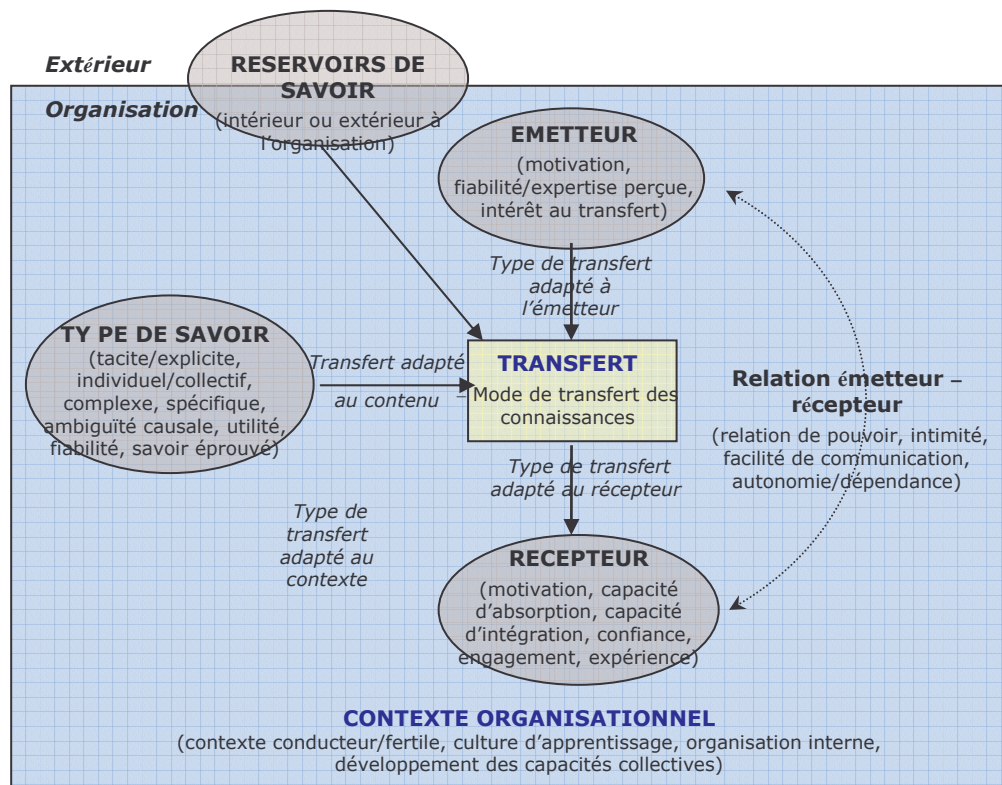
Extérieur

Organisation

RESERVOIRS DE SAVOIR
(intérieur ou extérieur à l'organisation)

EMETTEUR
(motivation, fiabilité/expertise perçue, intérêt au transfert)

Type de transfert adapté à l'émetteur

TY PE DE SAVOIR
(tacite/explicite, individuel/collectif, complexe, spécifique, ambiguïté causale, utilité, fiabilité, savoir éprouvé)

Transfert adapté au contenu

TRANSFERT
Mode de transfert des connaissances

Relation émetteur – récepteur
(relation de pouvoir, intimité, facilité de communication, autonomie/dépendance)

Type de transfert adapté au récepteur

Type de transfert adapté au contexte

RECEPTEUR
(motivation, capacité d'absorption, capacité d'intégration, confiance, engagement, expérience)

CONTEXTE ORGANISATIONNEL
(contexte conducteur/fertile, culture d'apprentissage, organisation interne, développement des capacités collectives)